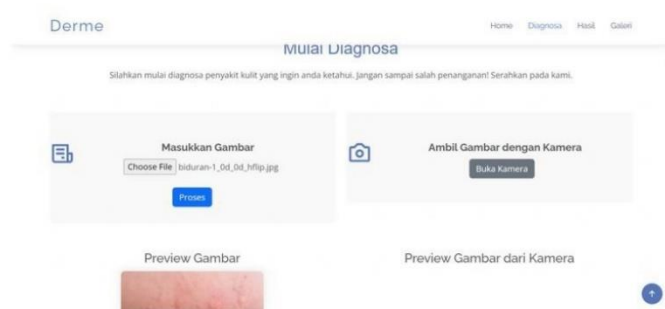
Derme

Home Diagnosa Hasil Galeri

Mulai Diagnosa

Silahkan mulai diagnosa penyakit kulit yang ingin anda ketahui. Jangan sampai salah penanganan! Serahkan pada kami.

Masukkan Gambar

Choose File biduran-1_0d_0d_hflip.jpg

Proses

Ambil Gambar dengan Kamera

Buka Kamera

Preview Gambar

Preview Gambar dari Kamera